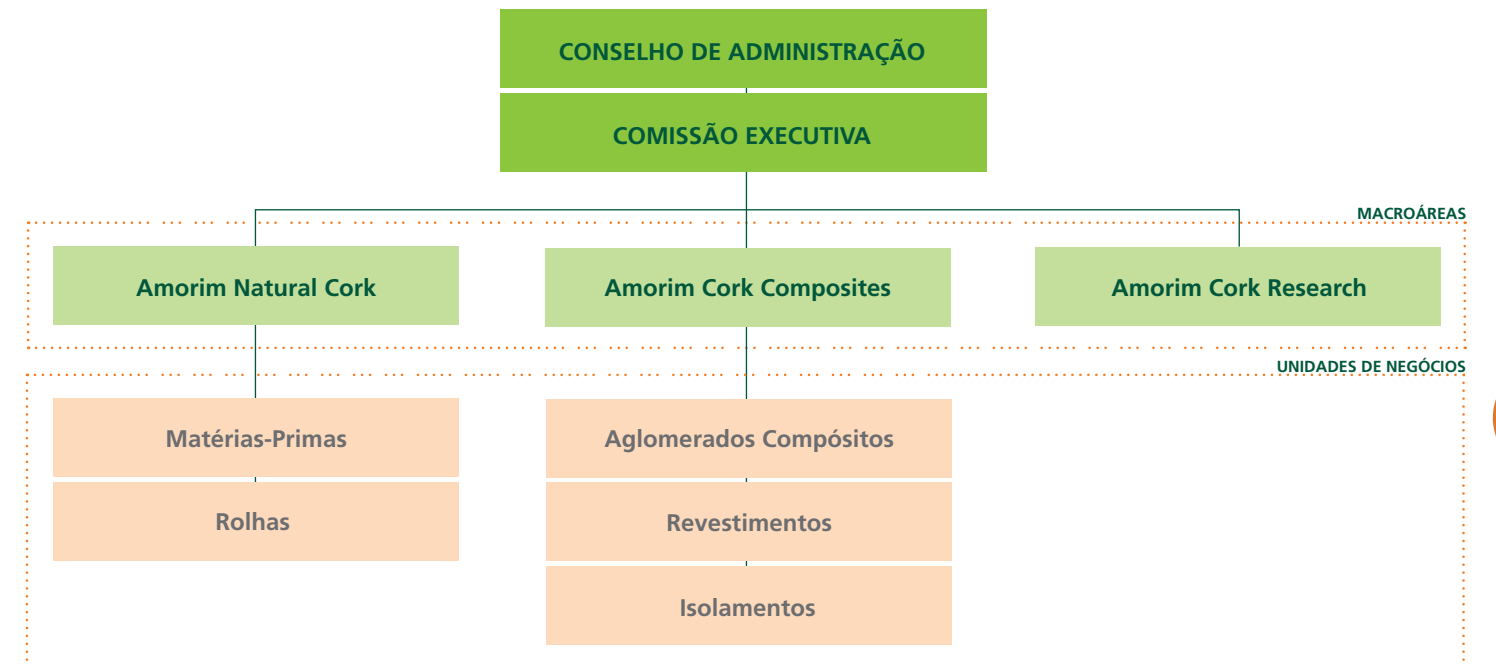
CONSELHO DE ADMINISTRAÇÃO

COMISSÃO EXECUTIVA

MACROÁREAS

Amorim Natural Cork

Amorim Cork Composites

Amorim Cork Research

UNIDADES DE NEGÓCIOS

Matérias-Primas

Rolhas

Aglomerados Compósitos

Revestimentos

Isolamentos